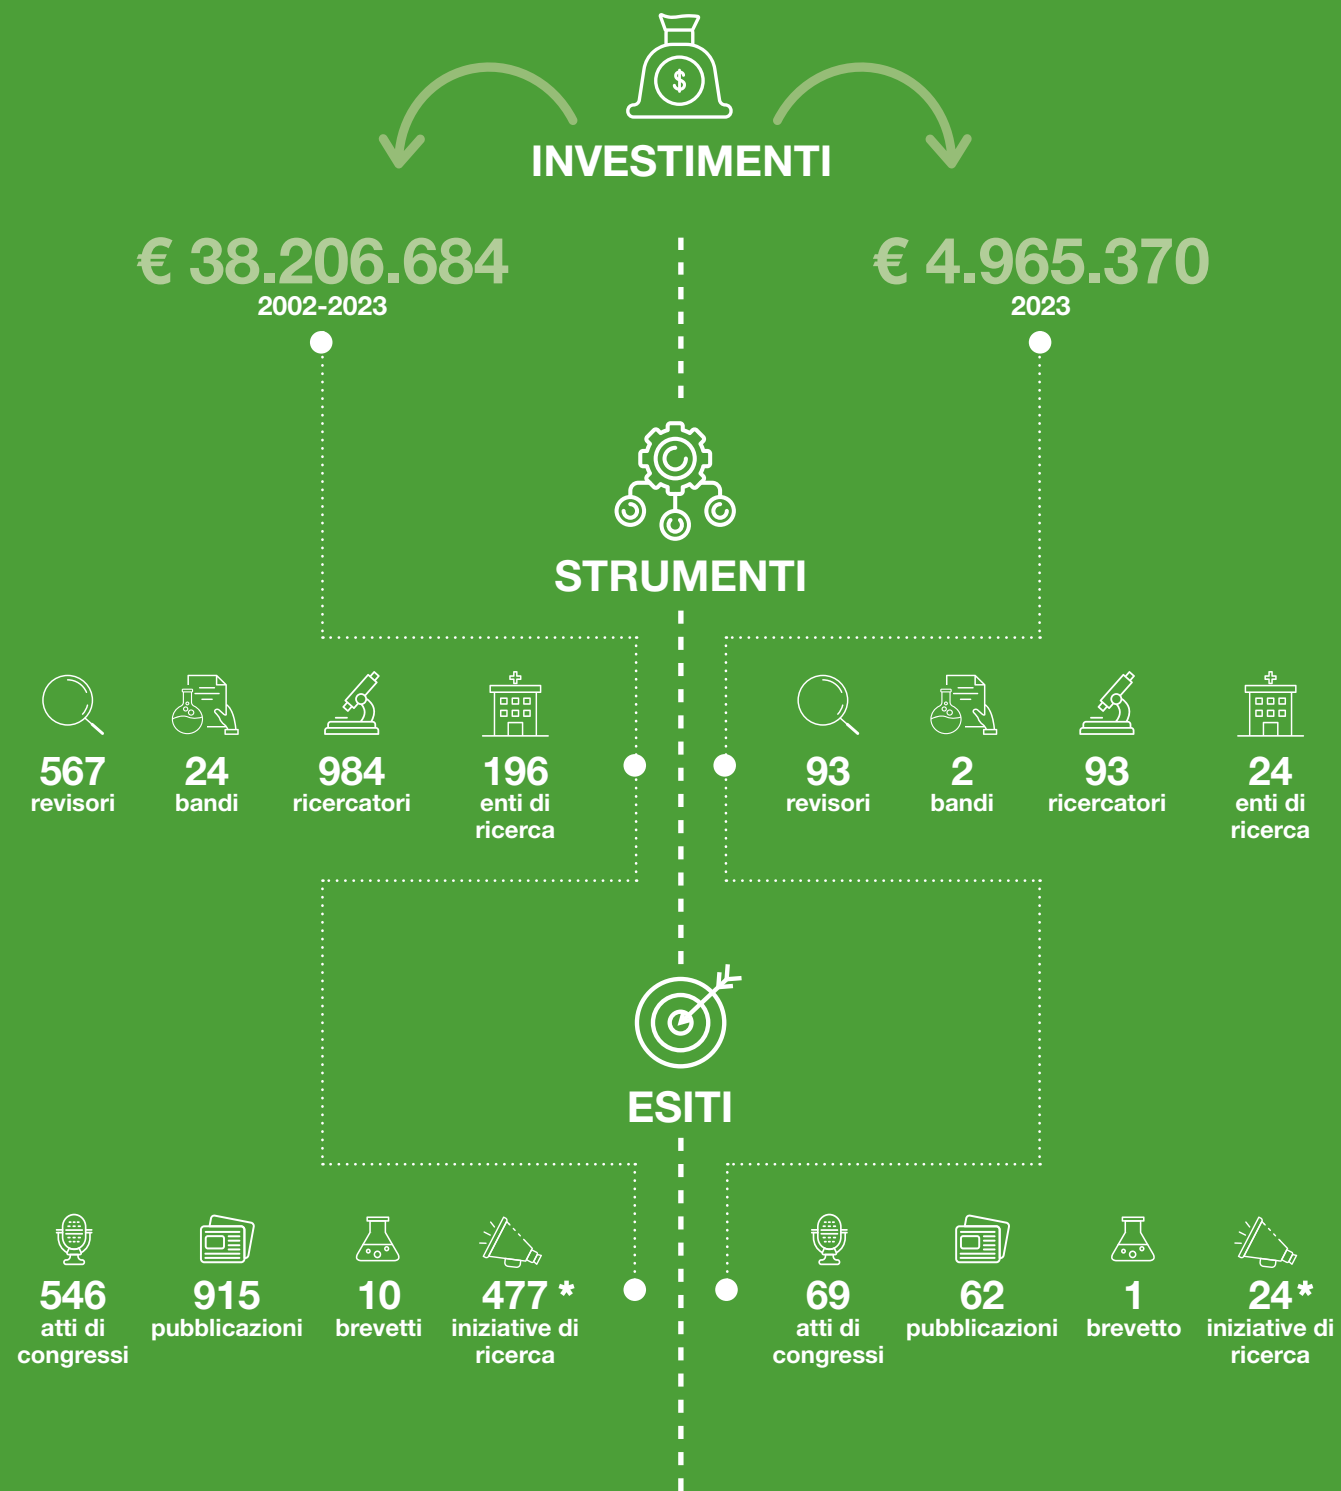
INVESTIMENTI

€ 38.206.684
2002-2023

€ 4.965.370
2023

STRUMENTI

567
revisori

24
bandi

984
ricercatori

196
enti di ricerca

93
revisori

2
bandi

93
ricercatori

24
enti di ricerca

ESITI

546
atti di congressi

915
pubblicazioni

10
brevetti

477 *
iniziative di ricerca

69
atti di congressi

62
pubblicazioni

1
brevetto

24*
iniziative di ricerca